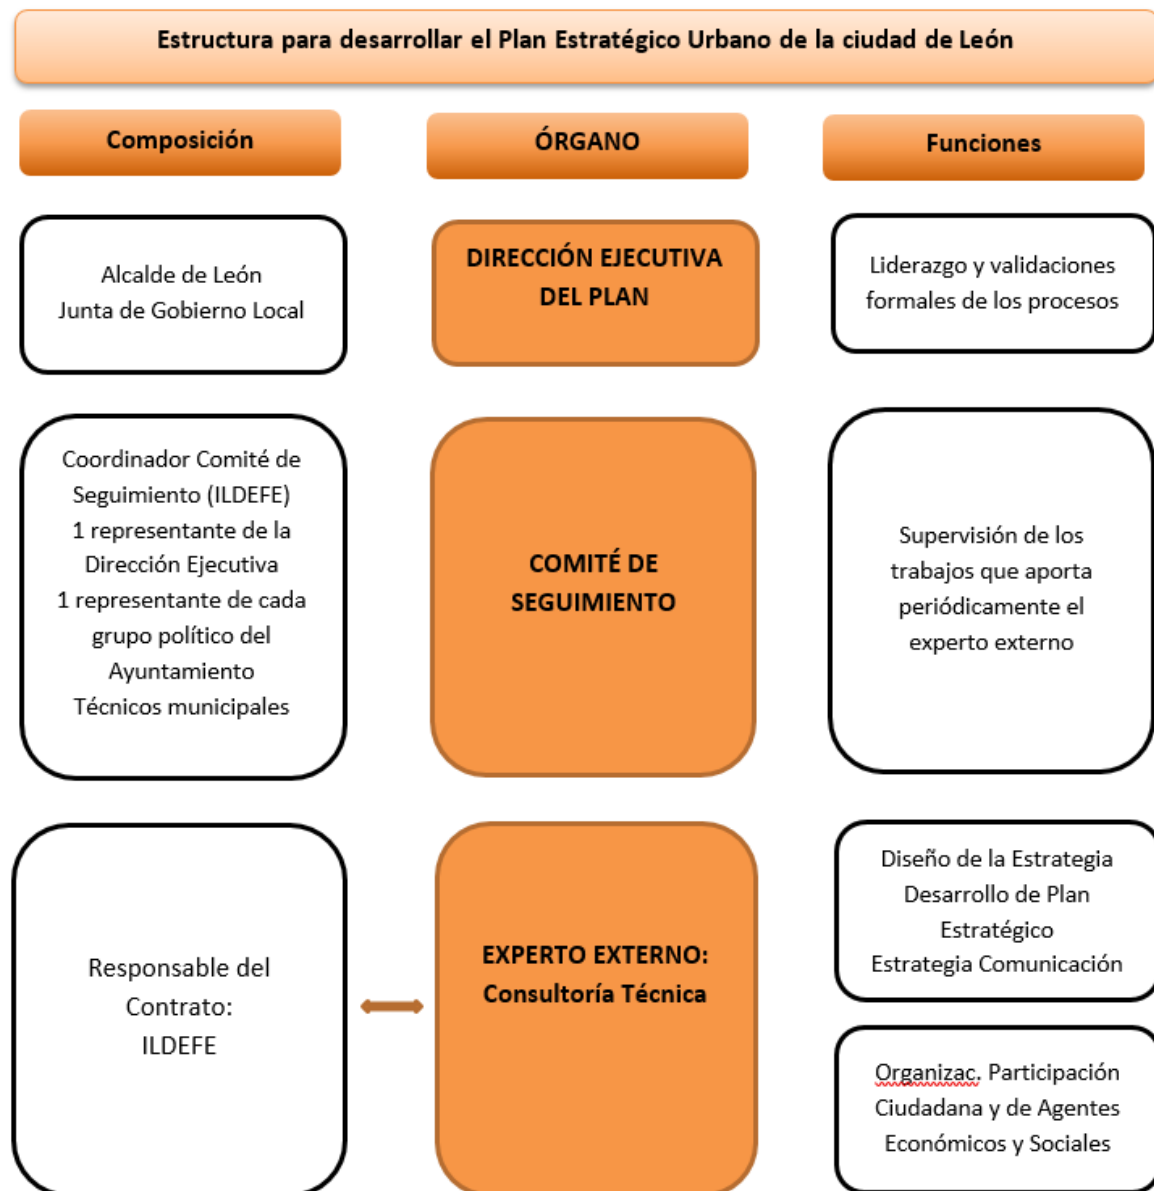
Estructura para desarrollar el Plan Estratégico Urbano de la ciudad de León

Composición

ÓRGANO

Funciones

Alcalde de León
Junta de Gobierno Local

DIRECCIÓN EJECUTIVA DEL PLAN

Liderazgo y validaciones formales de los procesos

Coordinador Comité de Seguimiento (ILDEFE)
1 representante de la Dirección Ejecutiva
1 representante de cada grupo político del Ayuntamiento
Técnicos municipales

COMITÉ DE SEGUIMIENTO

Supervisión de los trabajos que aporta periódicamente el experto externo

Responsable del Contrato:
ILDEFE

EXPERTO EXTERNO:
Consultoría Técnica

Diseño de la Estrategia
Desarrollo de Plan Estratégico
Estrategia Comunicación

Organizac. Participación Ciudadana y de Agentes Económicos y Sociales